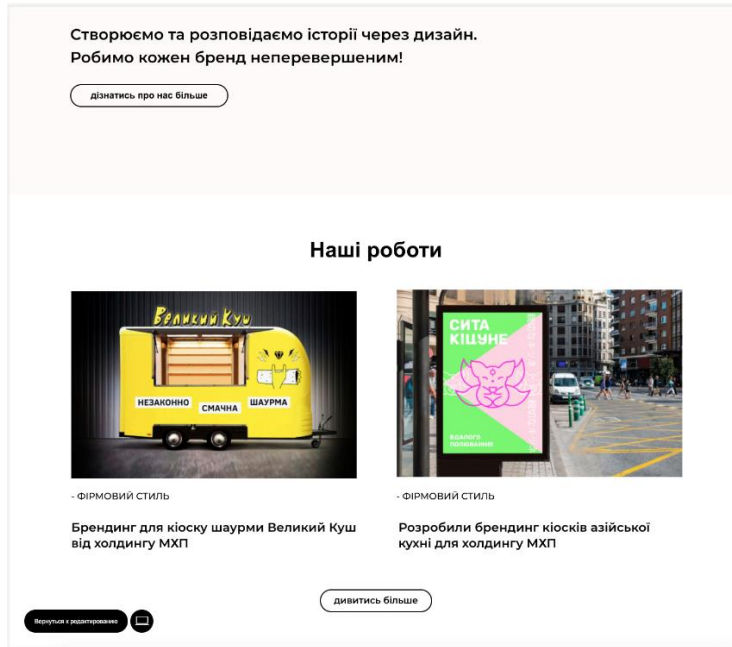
Створюємо та розповідаємо історії через дизайн. Робимо кожен бренд неперевершеним!

дізнатись про нас більше

Наші роботи

Великий Куш

НЕЗАКОННО СМАЧНА ШАУРМА

СИТА КІЦУНЕ

ВДАЛОГО ПОЛЮВАННЯ!

- ФІРМОВИЙ СТИЛЬ

Брендинг для кіоску шаурми Великий Куш від холдингу МХП

- ФІРМОВИЙ СТИЛЬ

Розробили брендинг кіосків азійської кухні для холдингу МХП

дивитись більше

Вернуться к редактированию